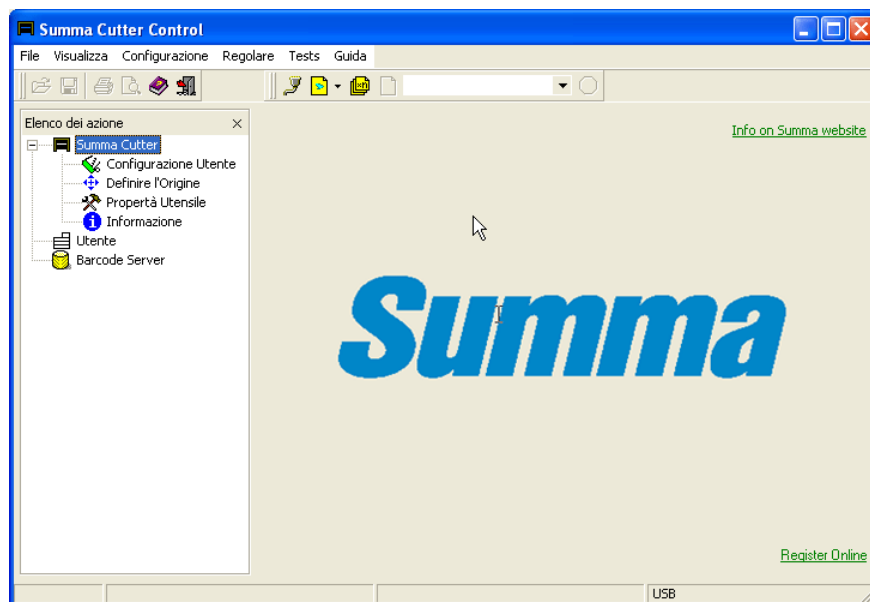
Summa Cutter Control

File Visualizza Configurazione Regolare Tests Guida

Elenco dei azione

Summa Cutter
Configurazione Utente
Definire l'Origine
Propertà Utensile
Informazione
Utente
Barcode Server

Info on Summa website

Summa

Register Online

USB